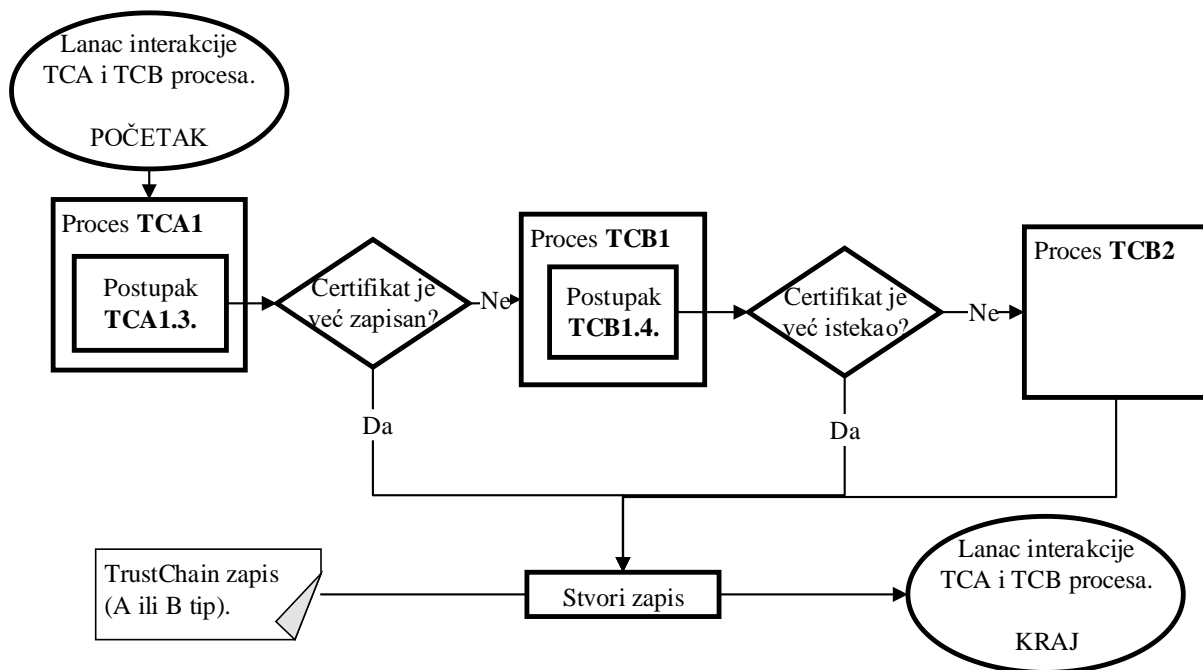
Lanac interakcije TCA i TCB procesa.

POČETAK

Proces **TCA1**

Postupak **TCA1.3.**

Certifikat je već zapisan?

Ne

Da

Proces **TCB1**

Postupak **TCB1.4.**

Certifikat je već istekao?

Ne

Da

Proces **TCB2**

TrustChain zapis (A ili B tip).

Stvori zapis

Lanac interakcije TCA i TCB procesa.

KRAJ